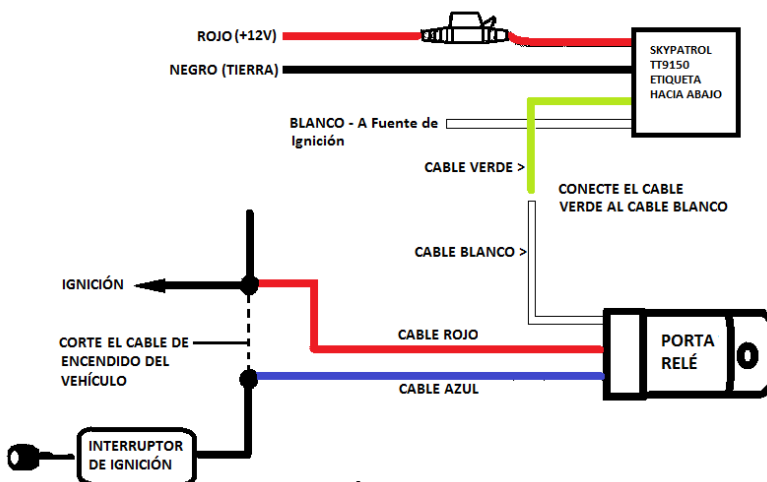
ROJO (+12V)

NEGRO (TIERRA)

SKYPATROL TT9150 ETIQUETA HACIA ABAJO

BLANCO - A Fuente de Ignición

CABLE VERDE >

CONECTE EL CABLE VERDE AL CABLE BLANCO

CABLE BLANCO >

IGNICIÓN

CORTE EL CABLE DE ENCENDIDO DEL VEHÍCULO

CABLE ROJO

CABLE AZUL

PORTA RELÉ

INTERRUPTOR DE IGNICIÓN